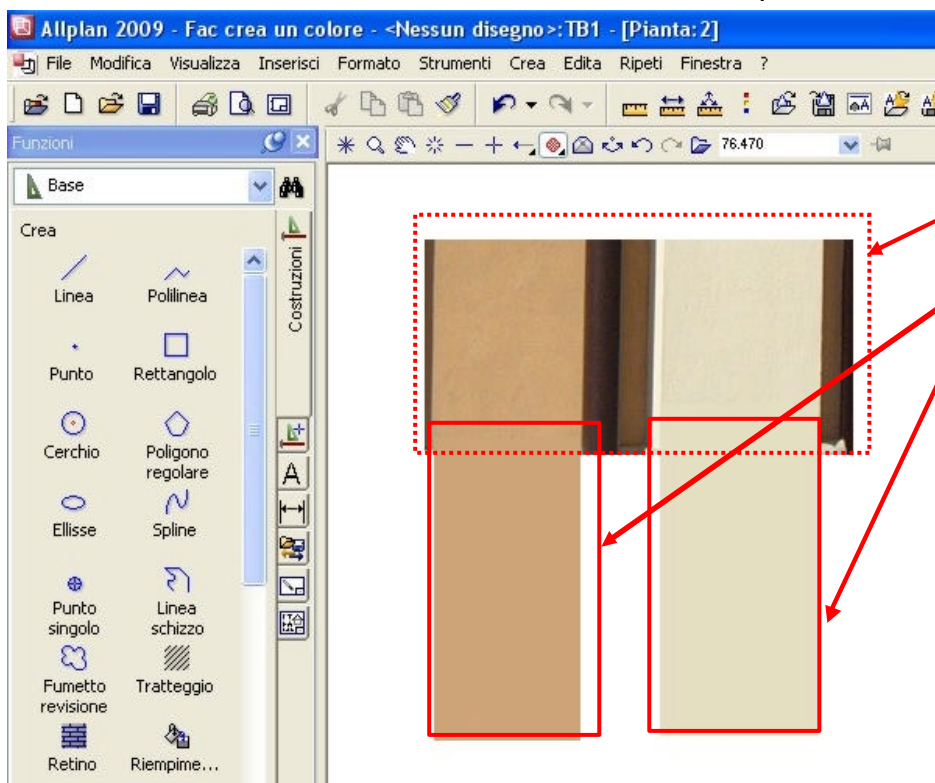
Allplan 2009 - Fac crea un colore - <Nessun disegno>:TB1 - [Pianta:2]

File Modifica Visualizza Inserisci Formato Strumenti Crea Edita Ripeti Finestra ?

Funzioni

76.470

Base

Crea

Linea
Polilinea
Punto
Rettangolo
Cerchio
Poligono regolare
Ellisse
Spline
Punto singolo
Linea schizzo
Fumetto revisione
Tratteggio
Retino
Riempime...

Costruzioni

A